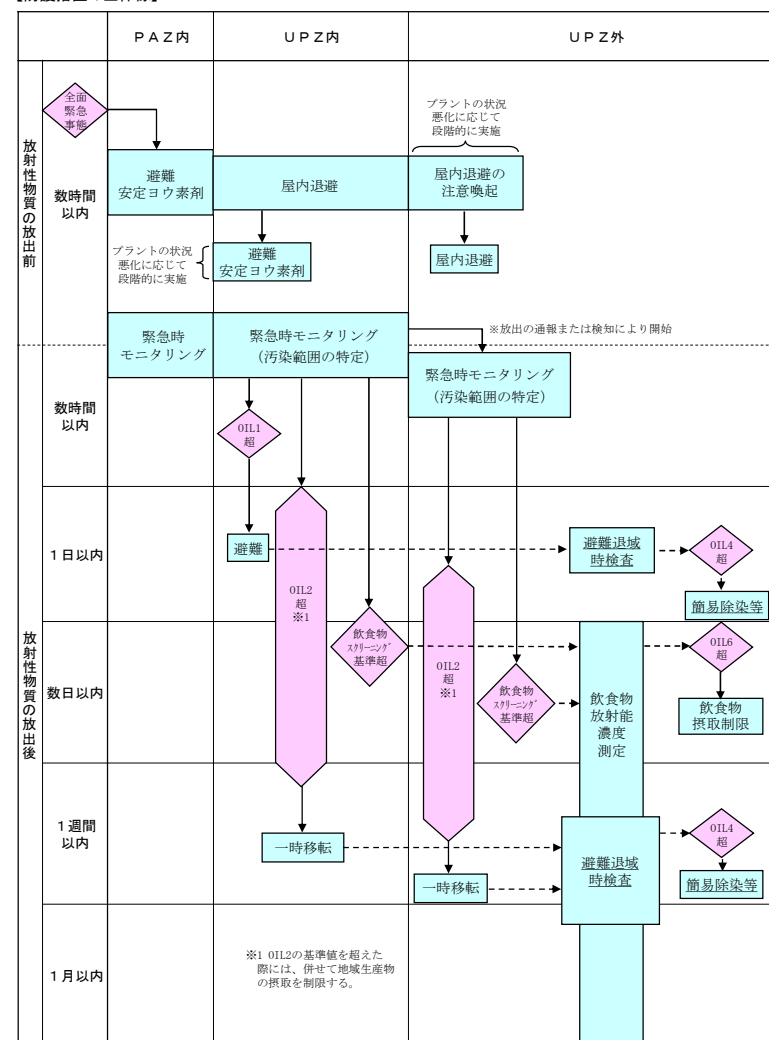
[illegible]

| | ＰＡＺ内 | ＵＰＺ内 | ＵＰＺ外 |
|---|---|---|---|

放射性物質の放出前

全面緊急事態

数時間以内

プラントの状況悪化に応じて段階的に実施

避難 安定ヨウ素剤

屋内退避

屋内退避の注意喚起

プラントの状況悪化に応じて段階的に実施

避難 安定ヨウ素剤

屋内退避

緊急時モニタリング

緊急時モニタリング（汚染範囲の特定）

※放出の通報または検知により開始

放射性物質の放出後

数時間以内

緊急時モニタリング（汚染範囲の特定）

OIL1超

1日以内

避難

避難退域時検査

OIL4超

簡易除染等

OIL2超 ※1

数日以内

飲食物スクリーニング基準超

OIL2超 ※1

飲食物スクリーニング基準超

飲食物放射能濃度測定

OIL6超

飲食物摂取制限

1週間以内

一時移転

避難退域時検査

OIL4超

簡易除染等

一時移転

1月以内

※1 OIL2の基準値を超えた際には、併せて地域生産物の摂取を制限する。